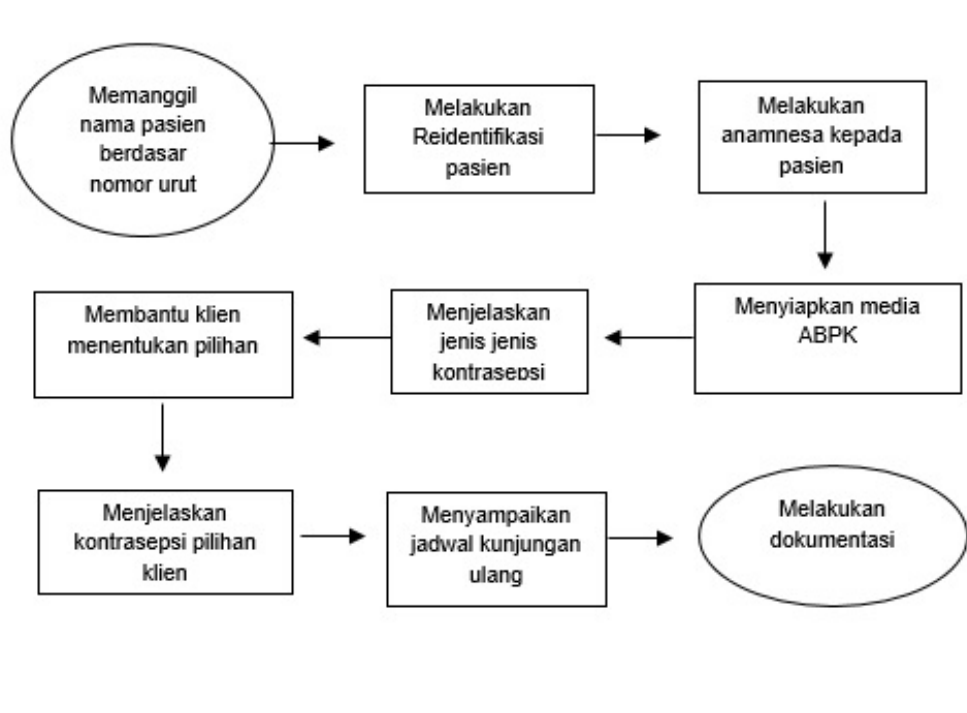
Memanggil nama pasien berdasar nomor urut

Melakukan Reidentifikasi pasien

Melakukan anamnesa kepada pasien

Menyiapkan media ABPK

Menjelaskan jenis jenis kontrasepsi

Membantu klien menentukan pilihan

Menjelaskan kontrasepsi pilihan klien

Menyampaikan jadwal kunjungan ulang

Melakukan dokumentasi